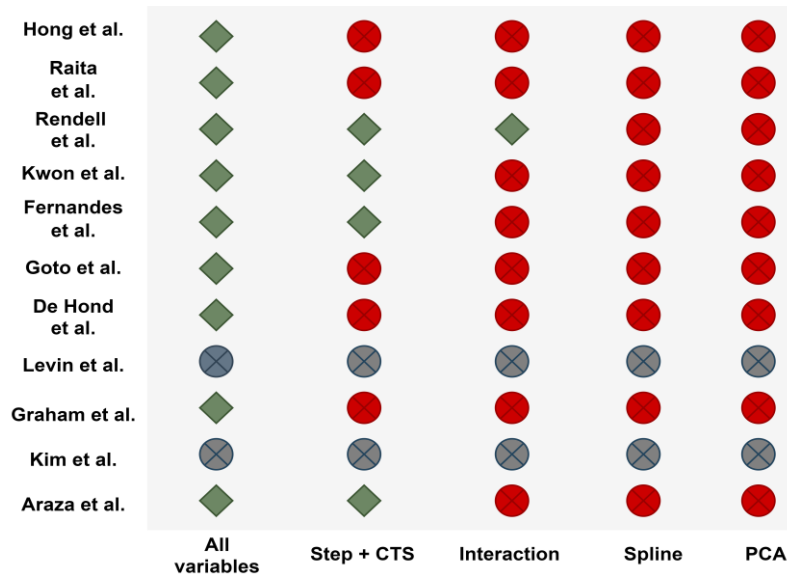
Hong et al.

Raita et al.

Rendell et al.

Kwon et al.

Fernandes et al.

Goto et al.

De Hond et al.

Levin et al.

Graham et al.

Kim et al.

Araza et al.

All variables

Step + CTS

Interaction

Spline

PCA